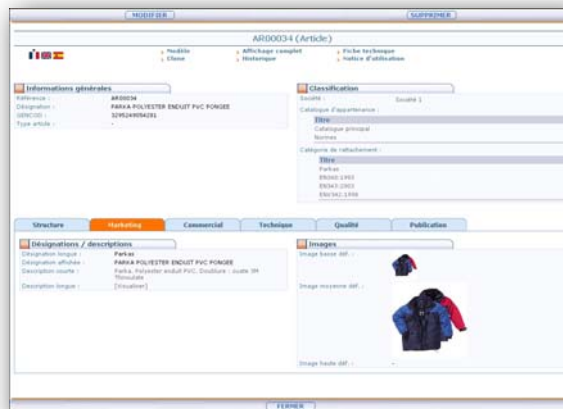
MODIFIER

SUPPRIMER

AR00034 (Article)

Modèle
Clone

Affichage complet
Historique

Fiche technique
Notice d'utilisation

Informations générales

Référence : AR00034
Désignation : PARKA POLYESTER ENDUIT PVC PONGEE
GENCOD : 3295249054291
Type article : -

Classification

Société : Société 1
Catalogue d'appartenance :
Titre
Catalogue principal
Normes
Catégorie de rattachement :
Titre
Parkas
EN340:1993
EN343:2003
EN0342:1998

Structure | Marketing | Commercial | Technique | Qualité | Publication

Désignations / descriptions

Désignation longue : Parkas
Désignation affichée : PARKA POLYESTER ENDUIT PVC PONGEE
Description courte : Parka, Polyester enduit PVC, Doublure : ouate 3M Thinsulate
Description longue : [Visualiser]

Images

Image basse déf. :
Image moyenne déf. :
Image haute déf. : -

FERMER